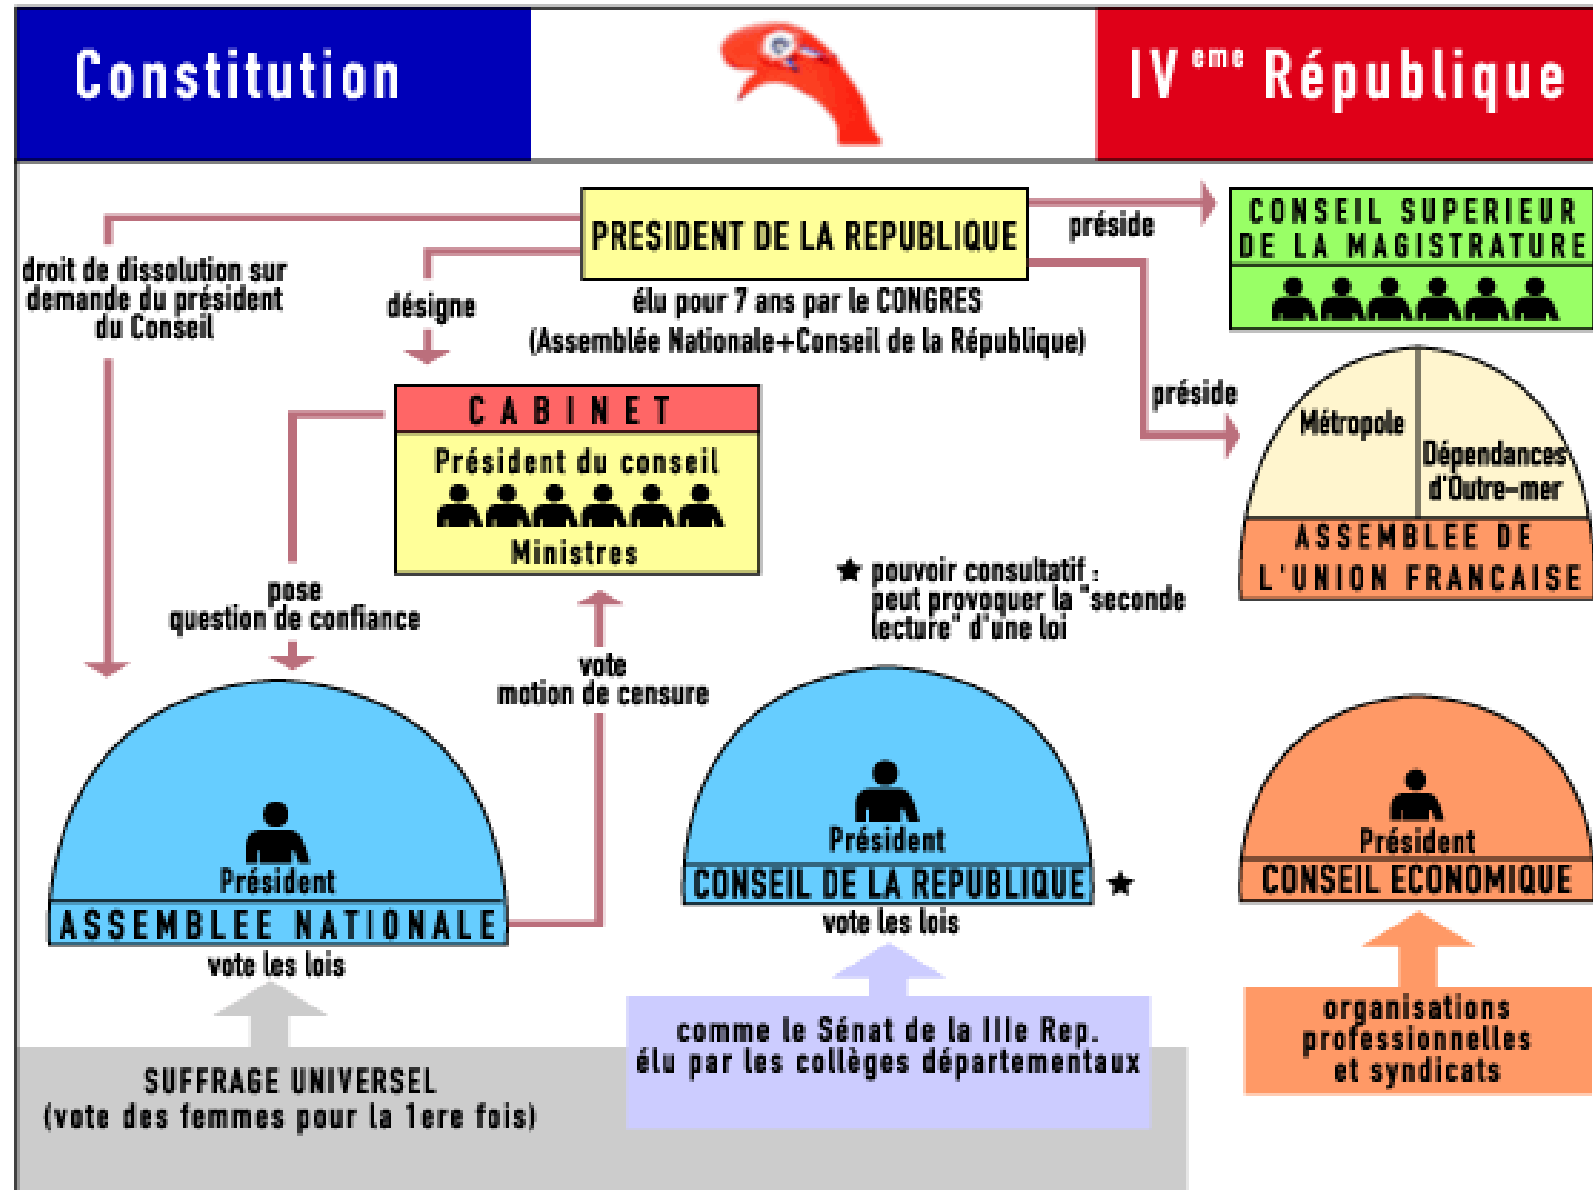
Constitution

IV$^{eme}$ République

PRESIDENT DE LA REPUBLIQUE

élu pour 7 ans par le CONGRES (Assemblée Nationale+Conseil de la République)

préside

CONSEIL SUPERIEUR DE LA MAGISTRATURE

droit de dissolution sur demande du président du Conseil

désigne

préside

CABINET

Président du conseil

Ministres

Métropole

Dépendances d'Outre-mer

ASSEMBLEE DE L'UNION FRANCAISE

★ pouvoir consultatif : peut provoquer la "seconde lecture" d'une loi

pose question de confiance

vote motion de censure

Président

ASSEMBLEE NATIONALE

vote les lois

Président

CONSEIL DE LA REPUBLIQUE ★

vote les lois

Président

CONSEIL ECONOMIQUE

comme le Sénat de la IIIe Rep. élu par les collèges départementaux

organisations professionnelles et syndicats

SUFFRAGE UNIVERSEL (vote des femmes pour la 1ere fois)